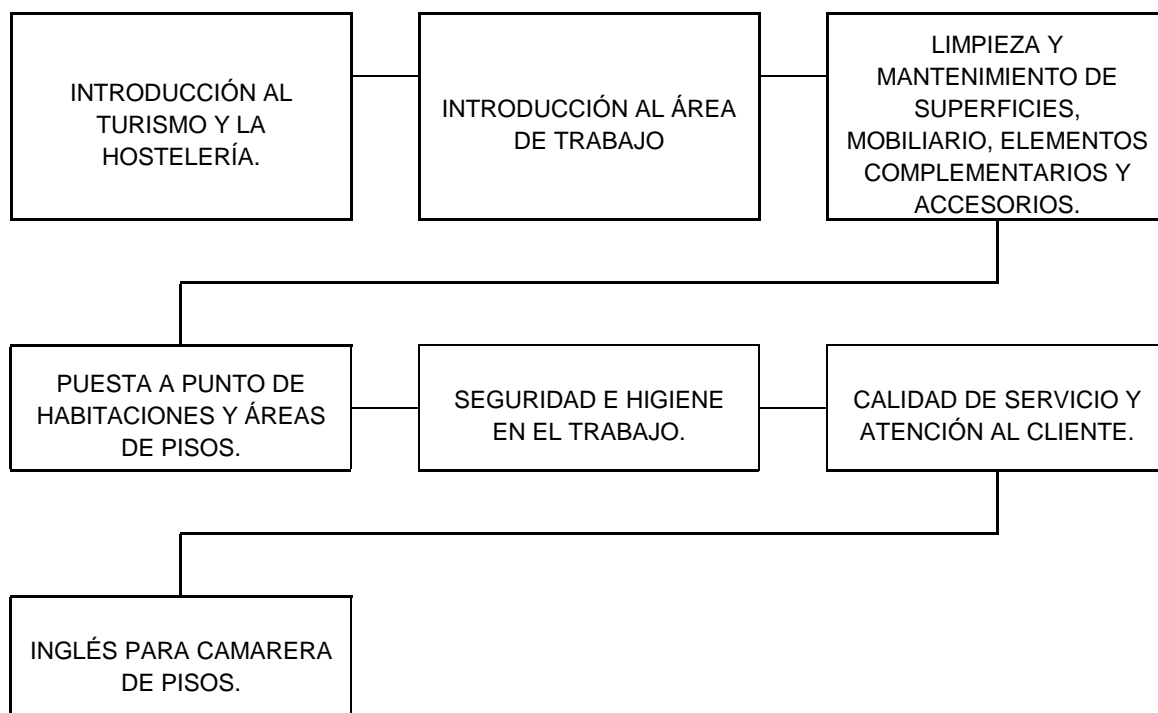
INTRODUCCIÓN AL TURISMO Y LA HOSTELERÍA.

INTRODUCCIÓN AL ÁREA DE TRABAJO

LIMPIEZA Y MANTENIMIENTO DE SUPERFICIES, MOBILIARIO, ELEMENTOS COMPLEMENTARIOS Y ACCESORIOS.

PUESTA A PUNTO DE HABITACIONES Y ÁREAS DE PISOS.

SEGURIDAD E HIGIENE EN EL TRABAJO.

CALIDAD DE SERVICIO Y ATENCIÓN AL CLIENTE.

INGLÉS PARA CAMARERA DE PISOS.